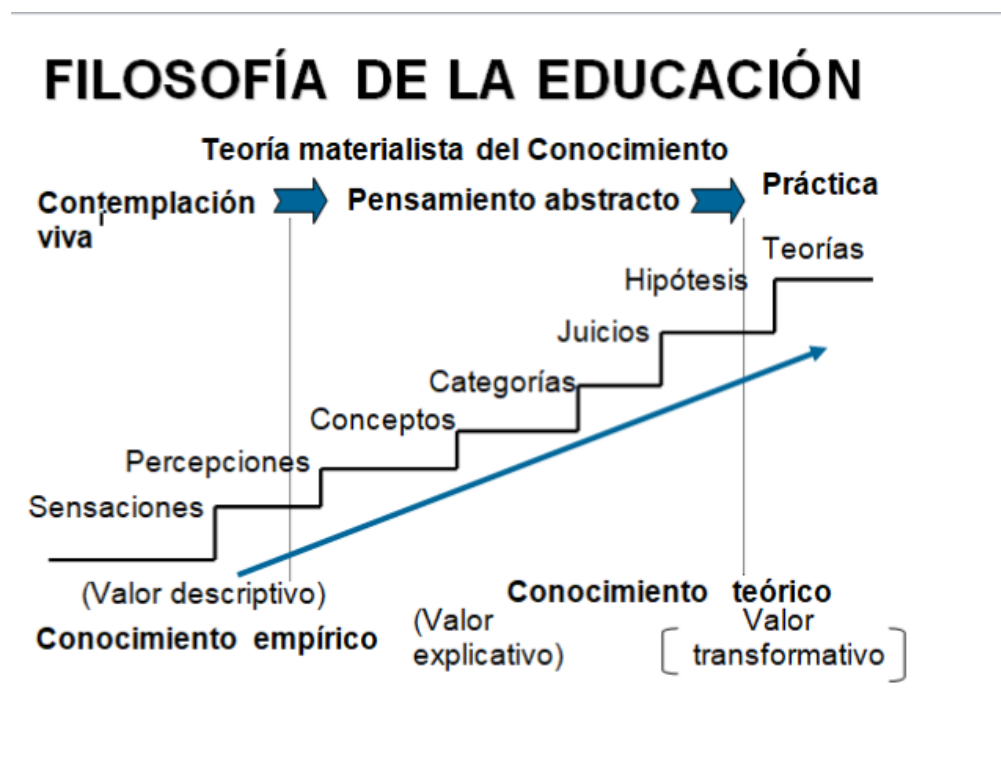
FILOSOFÍA DE LA EDUCACIÓN

Teoría materialista del Conocimiento

Contemplación viva

Pensamiento abstracto

Práctica

Teorías

Hipótesis

Juicios

Categorías

Conceptos

Percepciones

Sensaciones

(Valor descriptivo)

Conocimiento empírico

(Valor explicativo)

Conocimiento teórico

Valor transformativo